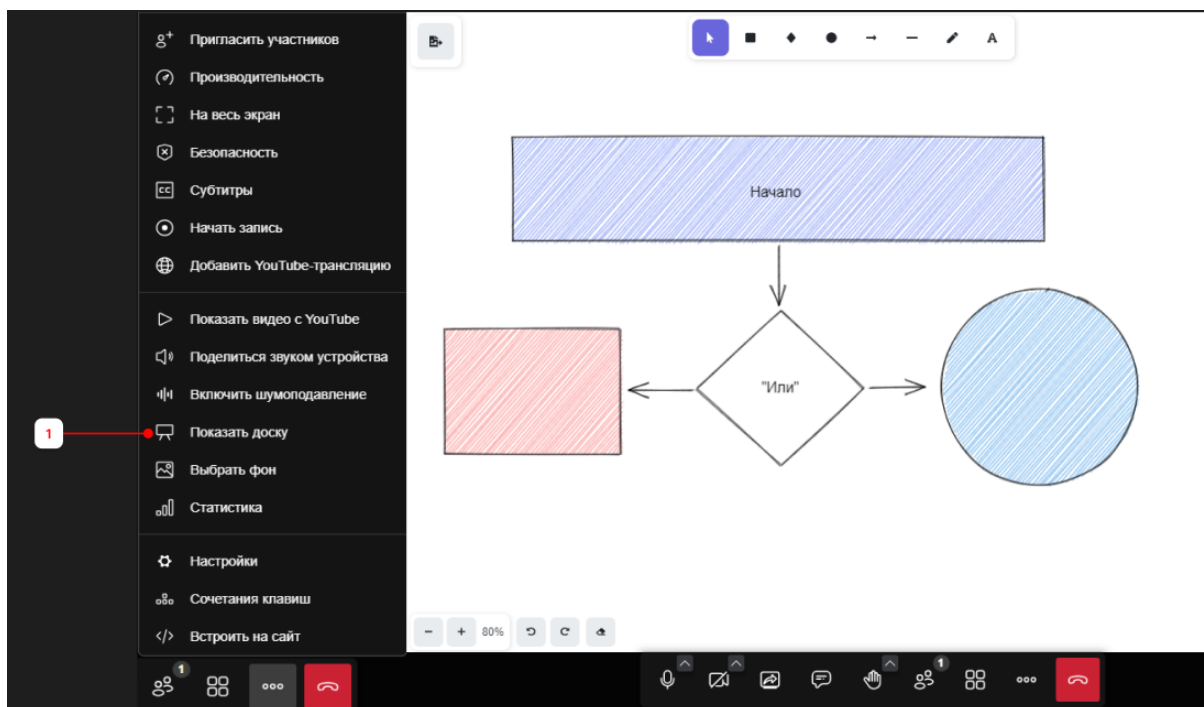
Пригласить участников
Производительность
На весь экран
Безопасность
Субтитры
Начать запись
Добавить YouTube-трансляцию

Показать видео с YouTube
Поделиться звуком устройства
Включить шумоподавление
1
Показать доску
Выбрать фон
Статистика

Настройки
Сочетания клавиш
Встроить на сайт

1

A

Начало

"Или"

− + 80%

1